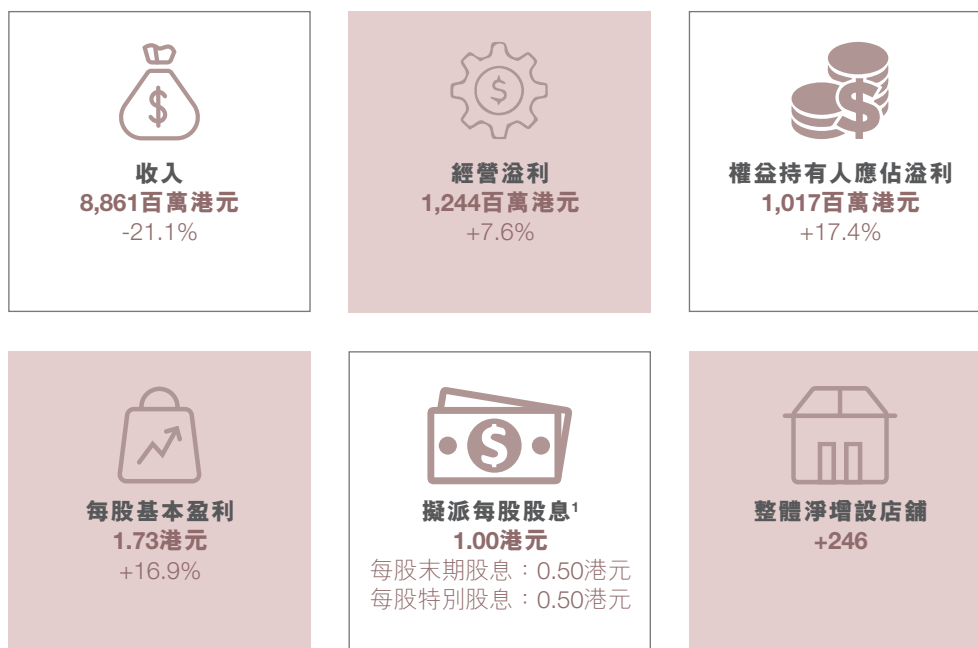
收入
8,861百萬港元
-21.1%

經營溢利
1,244百萬港元
+7.6%

權益持有人應佔溢利
1,017百萬港元
+17.4%

每股基本盈利
1.73港元
+16.9%

擬派每股股息$^1$
1.00港元
每股末期股息：0.50港元
每股特別股息：0.50港元

整體淨增設店鋪
+246